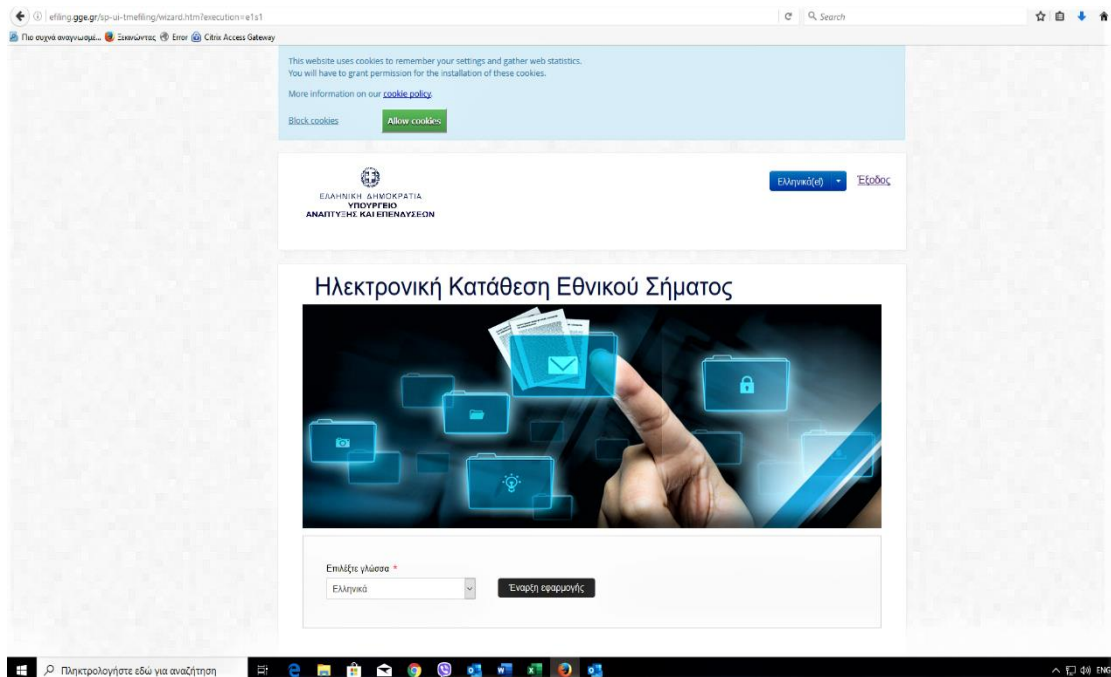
efiling.gge.gr/sp-ui-tmefiling/wizard.htm?execution=e1s1

Search

Πιο συχνά αναγνωσμέ... Ξεκινώντας Error Citrix Access Gateway

This website uses cookies to remember your settings and gather web statistics.
You will have to grant permission for the installation of these cookies.

More information on our cookie policy.

Block cookies

Allow cookies

ΕΛΛΗΝΙΚΗ ΔΗΜΟΚΡΑΤΙΑ
ΥΠΟΥΡΓΕΙΟ
ΑΝΑΠΤΥΞΗΣ ΚΑΙ ΕΠΕΝΔΥΣΕΩΝ

Ελληνικά(el)

Έξοδος

Ηλεκτρονική Κατάθεση Εθνικού Σήματος

Επιλέξτε γλώσσα *

Ελληνικά

Έναρξη εφαρμογής

Πληκτρολογήστε εδώ για αναζήτηση

ENG